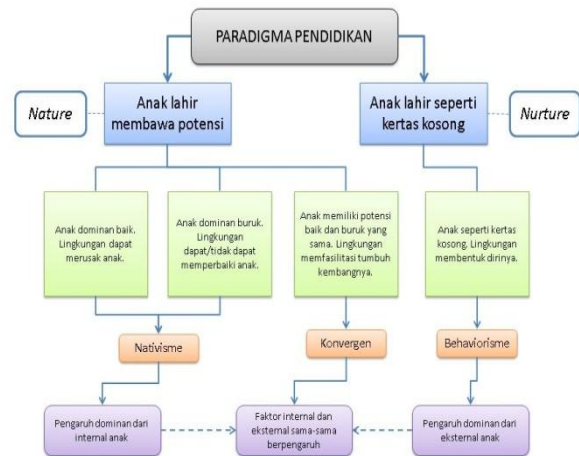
PARADIGMA PENDIDIKAN

Nature

Anak lahir membawa potensi

Anak lahir seperti kertas kosong

Nurture

Anak dominan baik. Lingkungan dapat merusak anak.

Anak dominan buruk. Lingkungan dapat/tidak dapat memperbaiki anak.

Anak memiliki potensi baik dan buruk yang sama. Lingkungan memfasilitasi tumbuh kembangnya.

Anak seperti kertas kosong. Lingkungan membentuk dirinya.

Nativisme

Konvergen

Behaviorisme

Pengaruh dominan dari internal anak

Faktor internal dan eksternal sama-sama berpengaruh

Pengaruh dominan dari eksternal anak